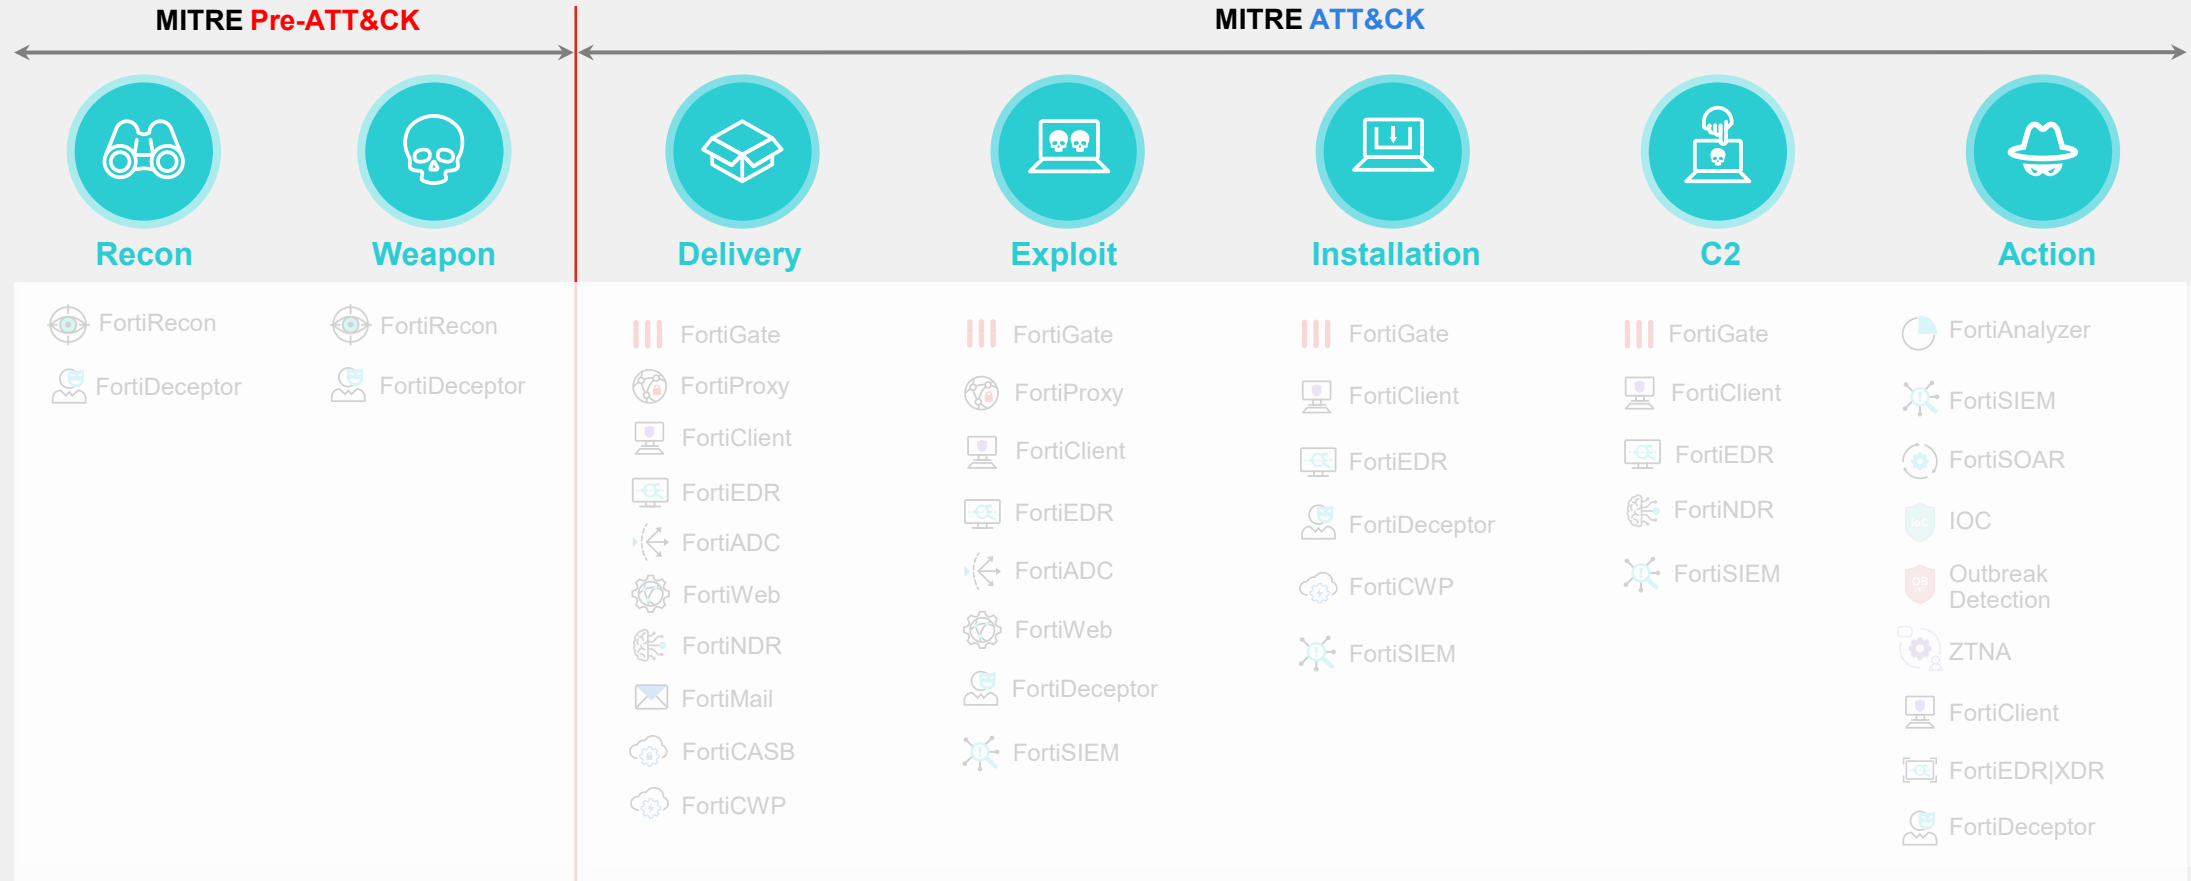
MITRE Pre-ATT&CK

MITRE ATT&CK

Recon

Weapon

Delivery

Exploit

Installation

C2

Action

FortiRecon
FortiDeceptor

FortiRecon
FortiDeceptor

FortiGate
FortiProxy
FortiClient
FortiEDR
FortiADC
FortiWeb
FortiNDR
FortiMail
FortiCASB
FortiCWP

FortiGate
FortiProxy
FortiClient
FortiEDR
FortiADC
FortiWeb
FortiDeceptor
FortiSIEM

FortiGate
FortiClient
FortiEDR
FortiDeceptor
FortiCWP
FortiSIEM

FortiGate
FortiClient
FortiEDR
FortiNDR
FortiSIEM

FortiAnalyzer
FortiSIEM
FortiSOAR
IOC
Outbreak Detection
ZTNA
FortiClient
FortiEDR|XDR
FortiDeceptor